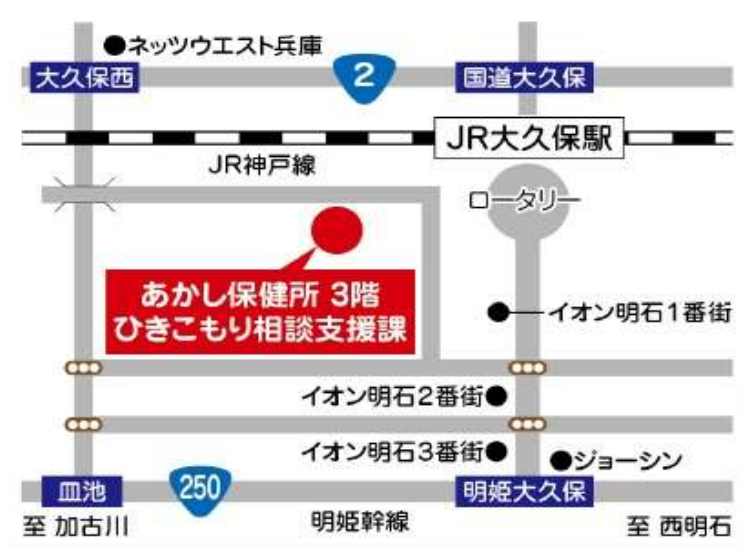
●ネッツウエスト兵庫

大久保西

2

国道大久保

JR大久保駅

JR神戸線

ロータリー

あかし保健所 3階
ひきこもり相談支援課

●イオン明石1番街

イオン明石2番街●

イオン明石3番街●

●ジョーシン

皿池

250

明姫大久保

至 加古川

明姫幹線

至 西明石